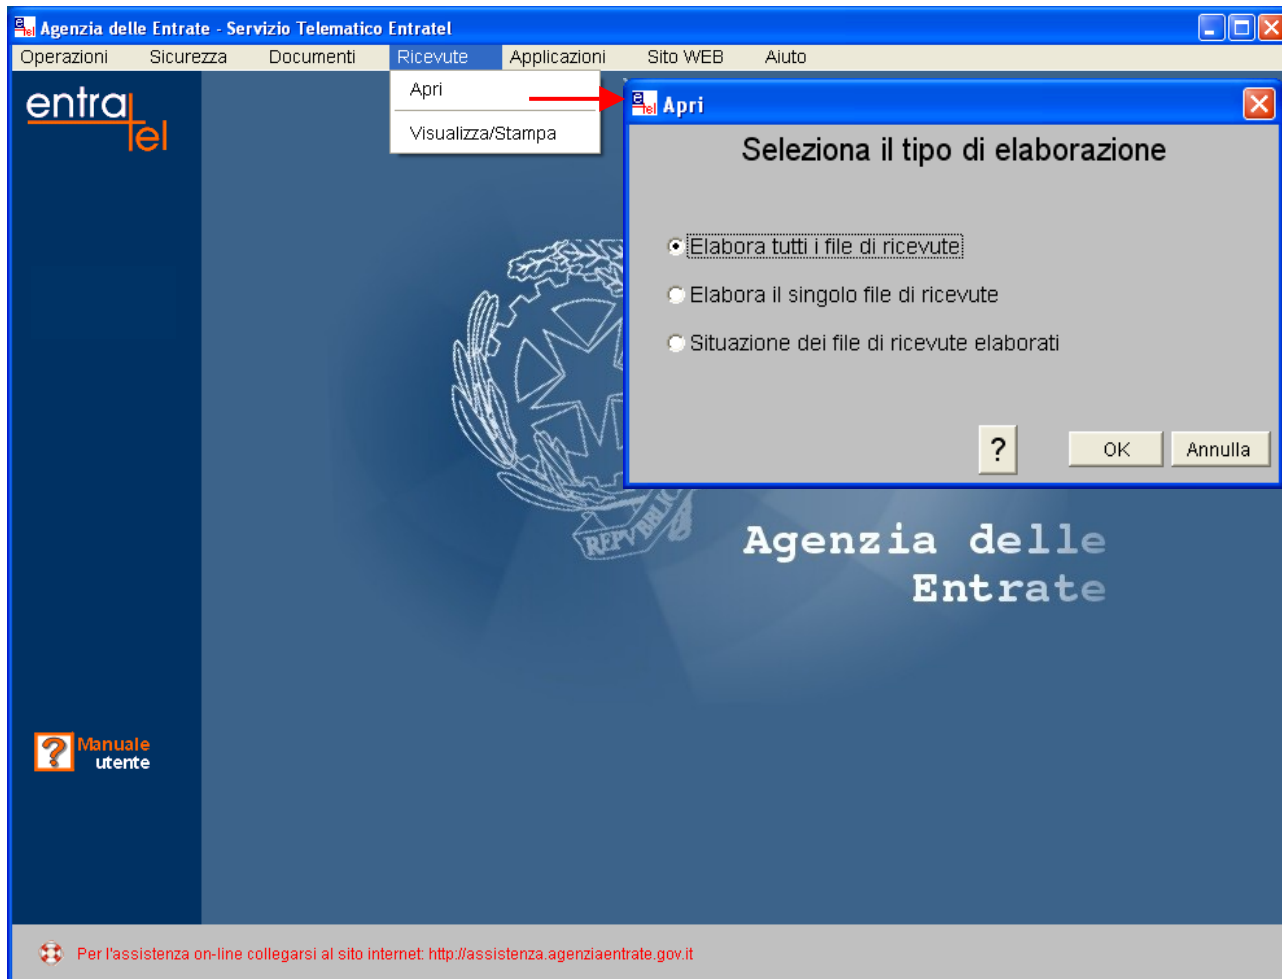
Agenzia delle Entrate - Servizio Telematico Entratel

Operazioni Sicurezza Documenti Ricevute Applicazioni Sito WEB Aiuto

Apri

Visualizza/Stampa

entratel

Apri

Seleziona il tipo di elaborazione

Elabora tutti i file di ricevute

Elabora il singolo file di ricevute

Situazione dei file di ricevute elaborati

?

OK

Annulla

REPVBBLICA

Agenzia delle Entrate

Manuale utente

Per l'assistenza on-line collegarsi al sito internet: http://assistenza.agenziaentrate.gov.it